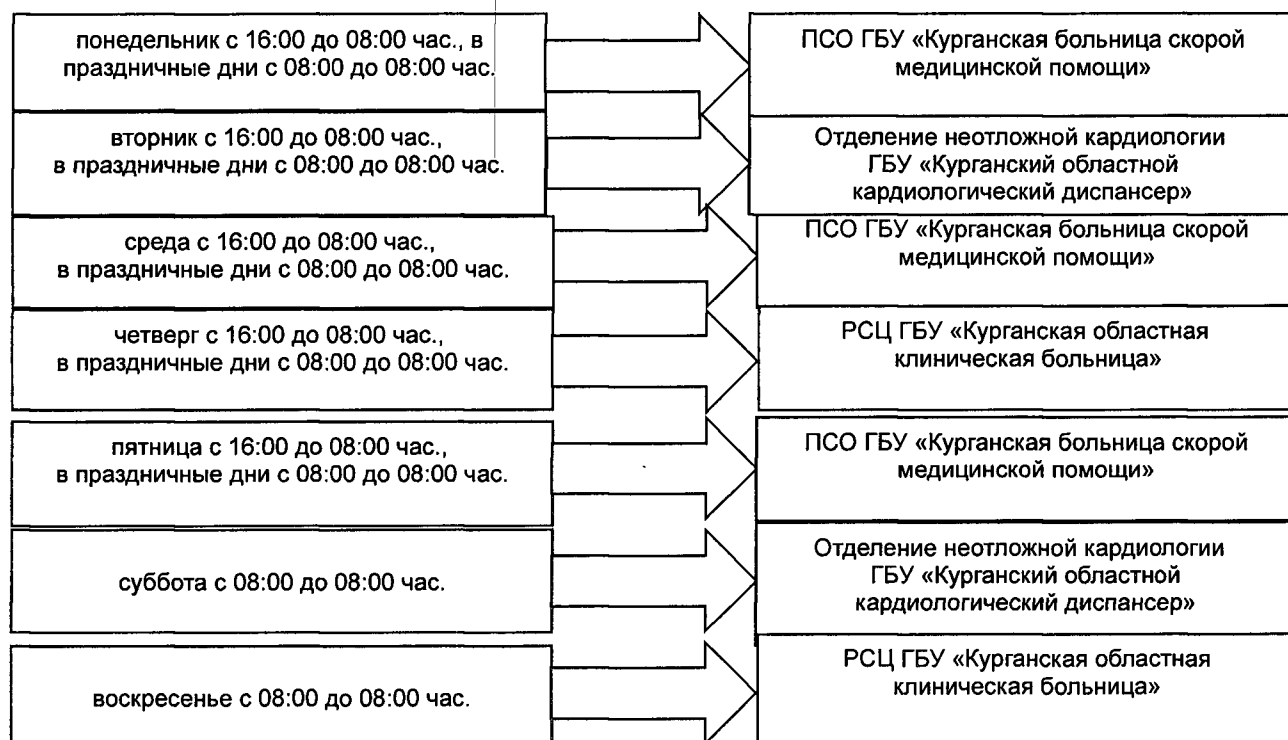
понедельник с 16:00 до 08:00 час., в праздничные дни с 08:00 до 08:00 час.

ПСО ГБУ «Курганская больница скорой медицинской помощи»

вторник с 16:00 до 08:00 час., в праздничные дни с 08:00 до 08:00 час.

Отделение неотложной кардиологии ГБУ «Курганский областной кардиологический диспансер»

среда с 16:00 до 08:00 час., в праздничные дни с 08:00 до 08:00 час.

ПСО ГБУ «Курганская больница скорой медицинской помощи»

четверг с 16:00 до 08:00 час., в праздничные дни с 08:00 до 08:00 час.

РСЦ ГБУ «Курганская областная клиническая больница»

пятница с 16:00 до 08:00 час., в праздничные дни с 08:00 до 08:00 час.

ПСО ГБУ «Курганская больница скорой медицинской помощи»

суббота с 08:00 до 08:00 час.

Отделение неотложной кардиологии ГБУ «Курганский областной кардиологический диспансер»

воскресенье с 08:00 до 08:00 час.

РСЦ ГБУ «Курганская областная клиническая больница»